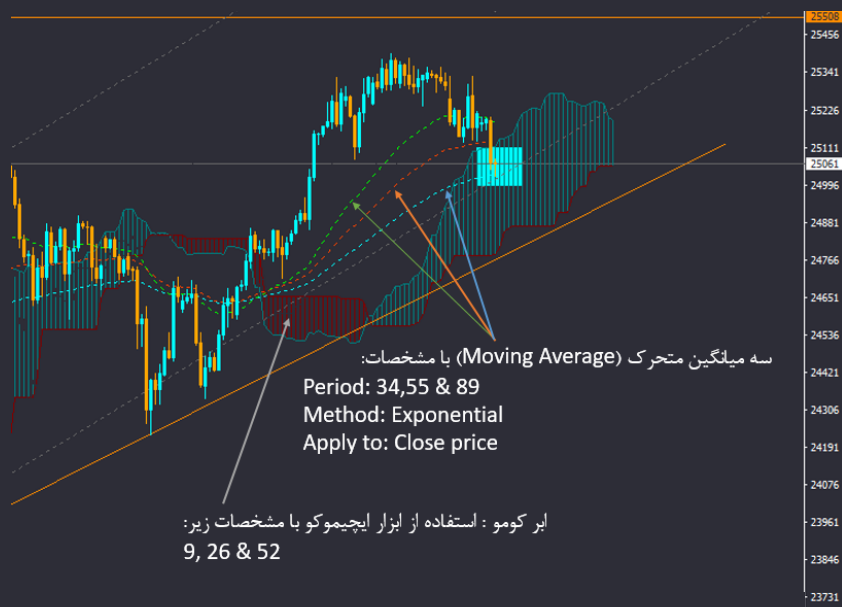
25508
25456
25341
25226
25111
25061
24996
24881
24766
24651
24536
24421
24306
24191
24076
23961
23846
23731

سه میانگین متحرک (Moving Average) با مشخصات:
Period: 34,55 & 89
Method: Exponential
Apply to: Close price

ابر کومو : استفاده از ابزار ایچیموکو با مشخصات زیر:
9, 26 & 52